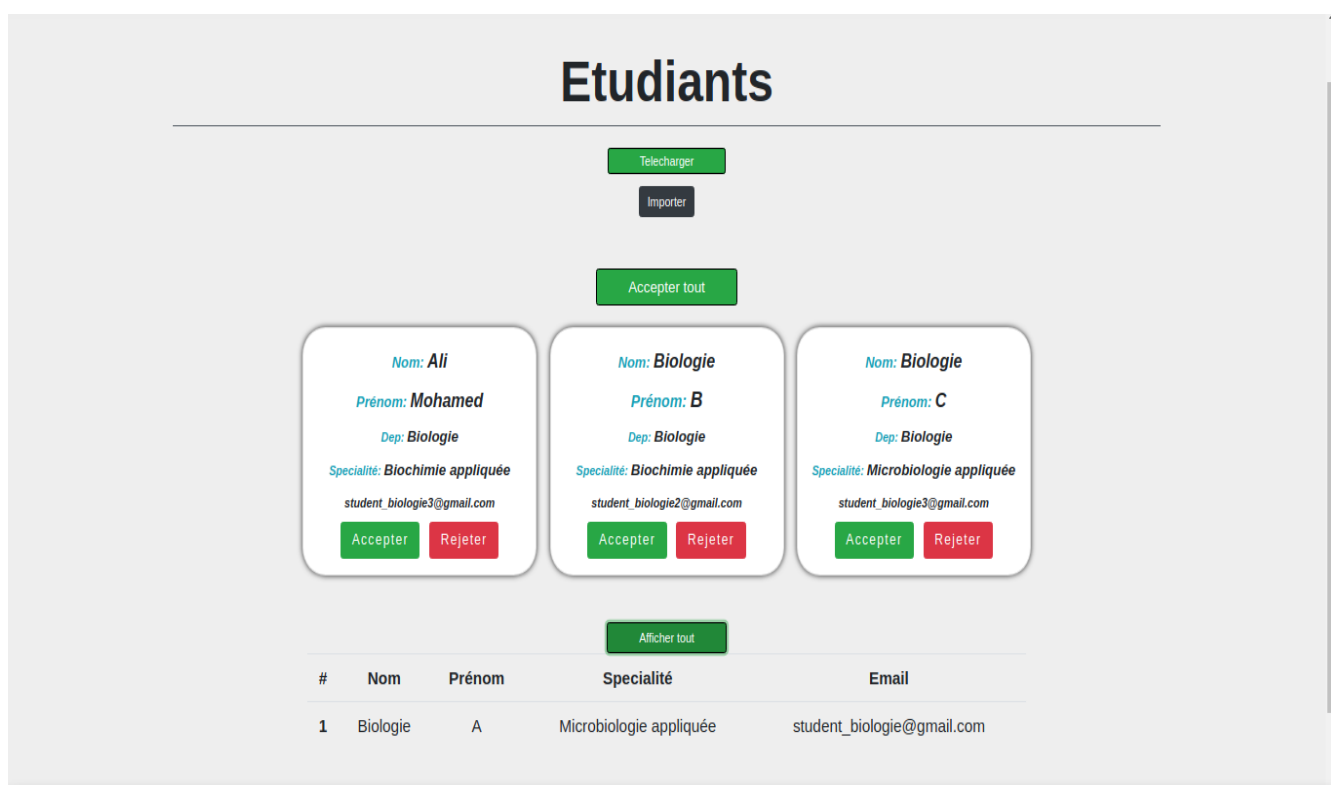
Etudiants

Telecharger

Importer

Accepter tout

Nom: Ali

Prénom: Mohamed

Dep: Biologie

Specialité: Biochimie appliquée

student_biologie3@gmail.com

Accepter Rejeter

Nom: Biologie

Prénom: B

Dep: Biologie

Specialité: Biochimie appliquée

student_biologie2@gmail.com

Accepter Rejeter

Nom: Biologie

Prénom: C

Dep: Biologie

Specialité: Microbiologie appliquée

student_biologie3@gmail.com

Accepter Rejeter

Afficher tout

| # | Nom | Prénom | Specialité | Email |
|---|---|---|---|---|
| 1 | Biologie | A | Microbiologie appliquée | student_biologie@gmail.com |